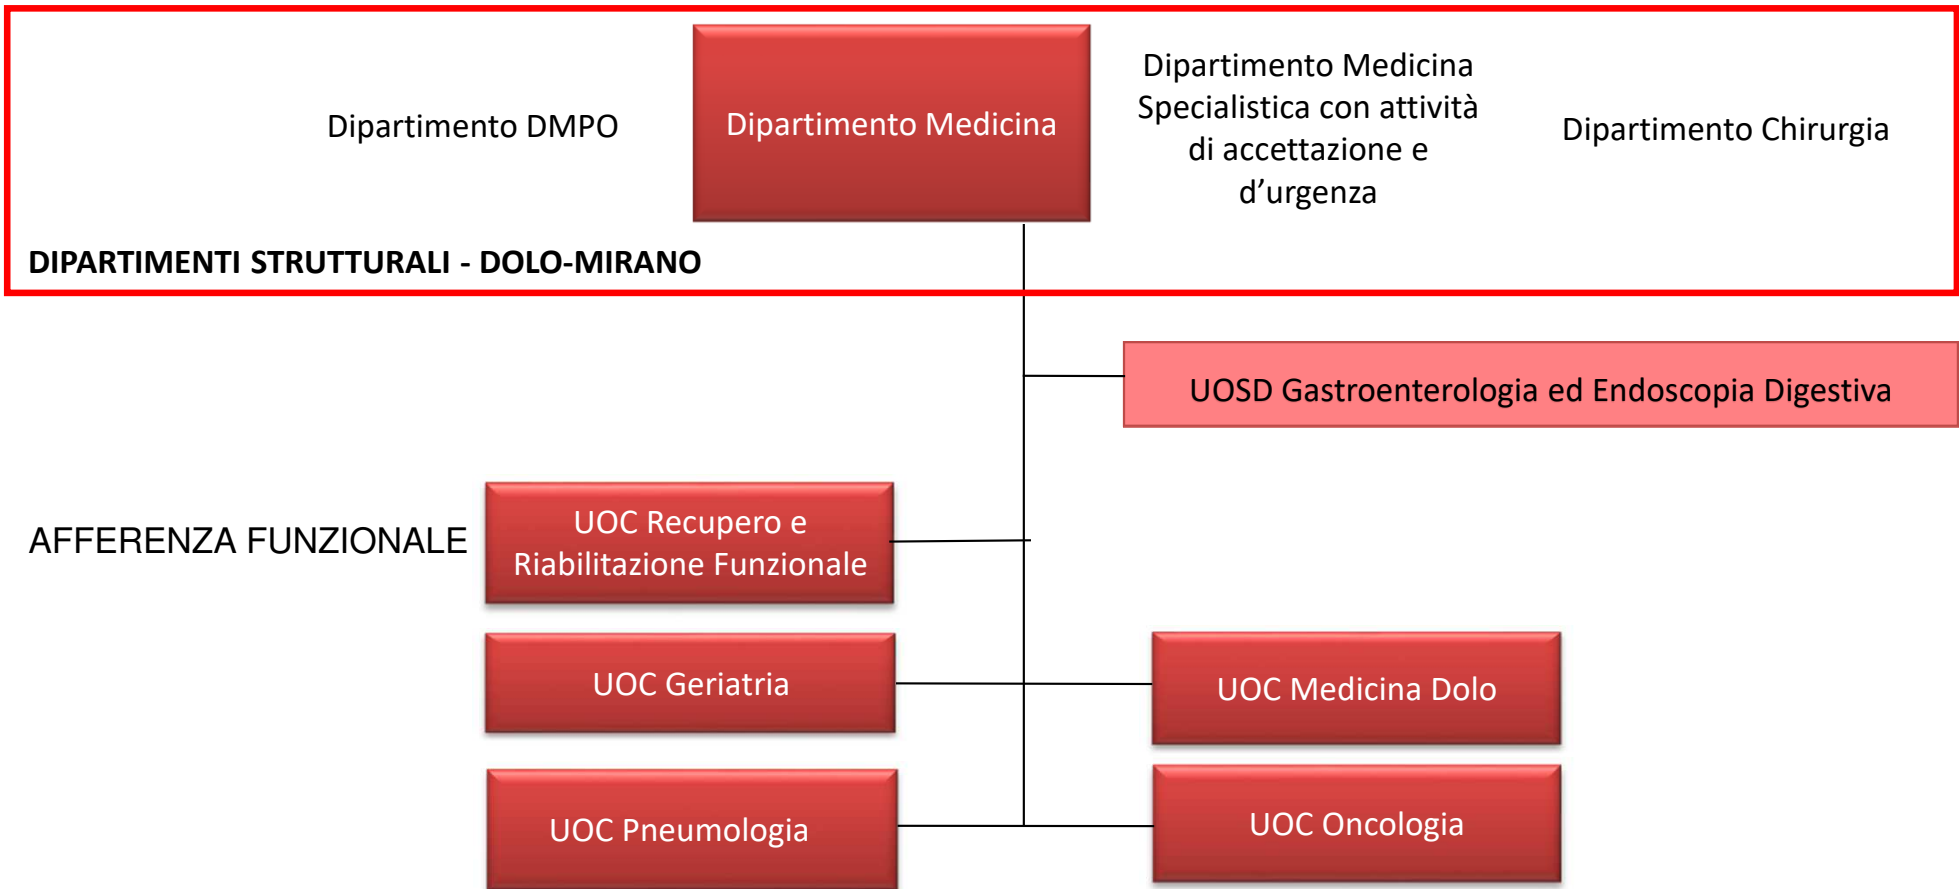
Dipartimento DMPO

Dipartimento Medicina

Dipartimento Medicina Specialistica con attività di accettazione e d’urgenza

Dipartimento Chirurgia

DIPARTIMENTI STRUTTURALI - DOLO-MIRANO

UOSD Gastroenterologia ed Endoscopia Digestiva

AFFERENZA FUNZIONALE

UOC Recupero e Riabilitazione Funzionale

UOC Geriatria

UOC Medicina Dolo

UOC Pneumologia

UOC Oncologia